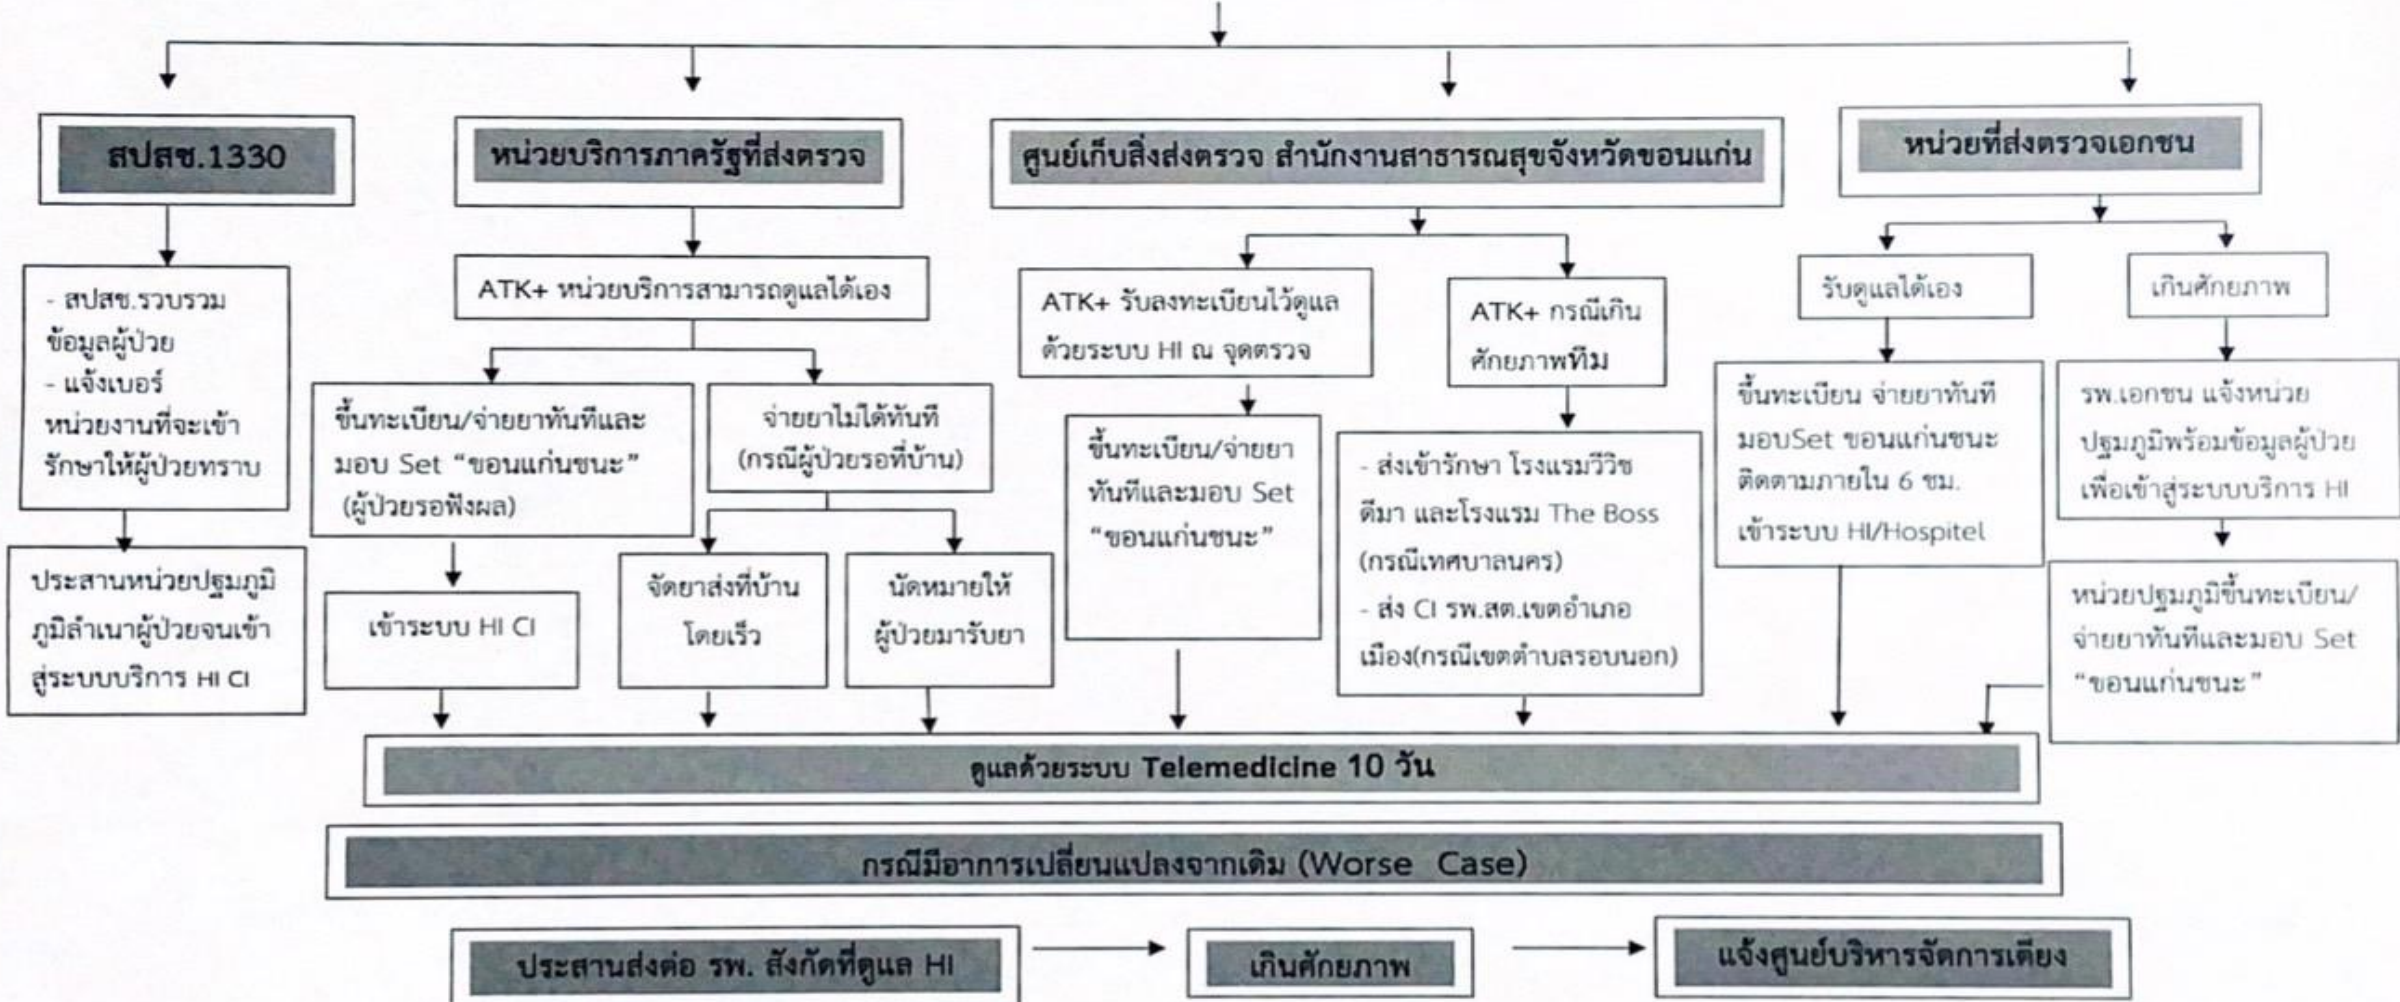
สปสช.1330

- สปสช.รวบรวมข้อมูลผู้ป่วย
- แจ้งเบอร์หน่วยงานที่จะเข้ารักษาให้ผู้ป่วยทราบ

ประสานหน่วยปฐมภูมิภูมิลำเนาผู้ป่วยจนเข้าสู่ระบบบริการ HI CI

หน่วยบริการภาครัฐที่ส่งตรวจ

ATK+ หน่วยบริการสามารถดูแลได้เอง

ขึ้นทะเบียน/จ่ายยาทันทีและมอบ Set "ขอนแก่นชนะ" (ผู้ป่วยรอฟังผล)

เข้าระบบ HI CI

จ่ายยาไม่ได้ทันที (กรณีผู้ป่วยรอที่บ้าน)

จัดยาส่งที่บ้านโดยเร็ว

นัดหมายให้ผู้ป่วยมารับยา

ศูนย์เก็บสิ่งส่งตรวจ สำนักงานสาธารณสุขจังหวัดขอนแก่น

ATK+ รับลงทะเบียนไว้ดูแลด้วยระบบ HI ณ จุดตรวจ

ขึ้นทะเบียน/จ่ายยาทันทีและมอบ Set "ขอนแก่นชนะ"

ATK+ กรณีเกินศักยภาพทีม

- ส่งเข้ารักษา โรงแรมวีวิชดีมา และโรงแรม The Boss (กรณีเทศบาลนคร)
- ส่ง CI รพ.สต.เขตอำเภอเมือง(กรณีเขตตำบลรอบนอก)

หน่วยที่ส่งตรวจเอกชน

รับดูแลได้เอง

ขึ้นทะเบียน จ่ายยาทันที มอบSet ขอนแก่นชนะ ติดตามภายใน 6 ชม. เข้าระบบ HI/Hospitel

เกินศักยภาพ

รพ.เอกชน แจ้งหน่วยปฐมภูมิพร้อมข้อมูลผู้ป่วยเพื่อเข้าสู่ระบบบริการ HI

หน่วยปฐมภูมิขึ้นทะเบียน/จ่ายยาทันทีและมอบ Set "ขอนแก่นชนะ"

ดูแลด้วยระบบ Telemedicine 10 วัน

กรณีมีอาการเปลี่ยนแปลงจากเดิม (Worse Case)

ประสานส่งต่อ รพ. สังกัดที่ดูแล HI

เกินศักยภาพ

แจ้งศูนย์บริหารจัดการเตียง